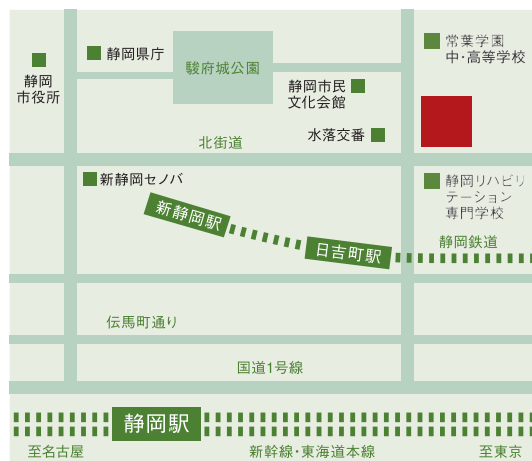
静岡県庁

駿府城公園

常葉学園
中・高等学校

静岡
市役所

静岡市民
文化会館

水落交番

北街道

新静岡セノバ

静岡リハビリ
テーション
専門学校

新静岡駅

日吉町駅

静岡鉄道

伝馬町通り

国道1号線

静岡駅

至名古屋

新幹線・東海道本線

至東京